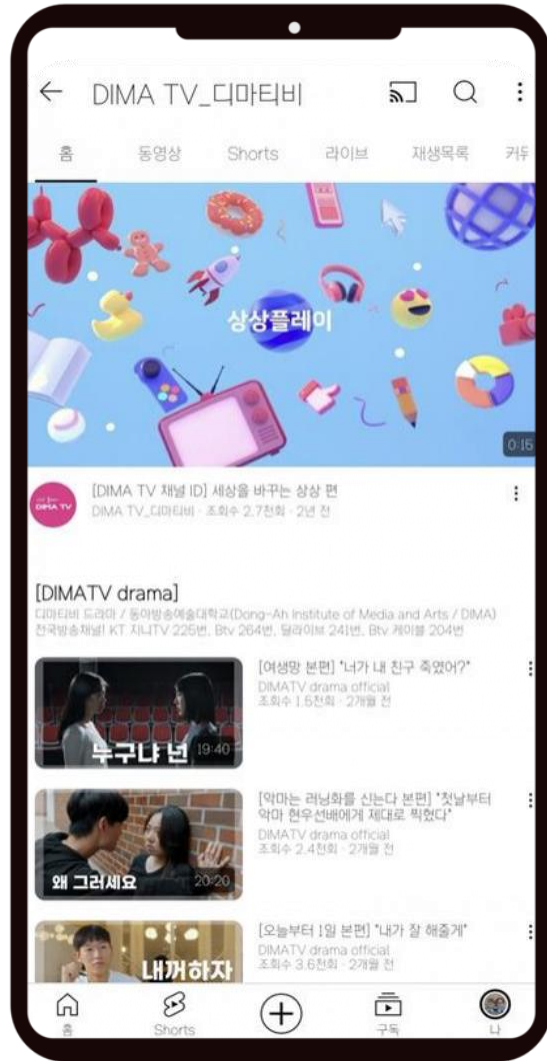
DIMA TV_디마티비

홈 동영상 Shorts 라이브 재생목록 커뮤

상상플레이

0:15

DIMA TV

[DIMA TV 채널 ID] 세상을 바꾸는 상상 편
DIMA TV_디마티비 · 조회수 2.7천회 · 2년 전

[DIMATV drama]
디마티비 드라마 / 동아방송예술대학교(Dong-Ah Institute of Media and Arts / DIMA)
전국방송채널! KT 지니TV 225번, Btv 264번, 딜라이브 241번, Btv 케이블 204번

누구냐 넌 19:40
[여생망 본편] "너가 내 친구 죽였어?"
DIMATV drama official
조회수 1.5천회 · 2개월 전

왜 그러세요 20:20
[악마는 러닝화를 신는다 본편] "첫날부터 악마 현우선배에게 제대로 찍혔다"
DIMATV drama official
조회수 2.4천회 · 2개월 전

내꺼하자
[오늘부터 1일 본편] "내가 잘 해줄게"
DIMATV drama official
조회수 3.6천회 · 2개월 전

홈 Shorts 구독 나